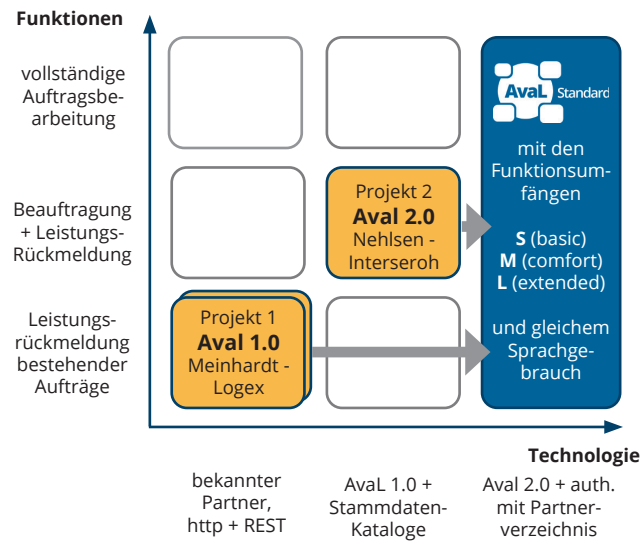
Funktionen

vollständige Auftragsbearbeitung

Beauftragung + Leistungs-Rückmeldung

Leistungsrückmeldung bestehender Aufträge

Projekt 1
Aval 1.0
Meinhardt - Logex

Projekt 2
Aval 2.0
Nehlsen - Interseroh

AvaL Standard

mit den Funktionsumfängen

S (basic)
M (comfort)
L (extended)

und gleichem Sprachgebrauch

Technologie

bekannter Partner, http + REST

AvaL 1.0 + Stammdaten-Kataloge

Aval 2.0 + auth. mit Partnerverzeichnis